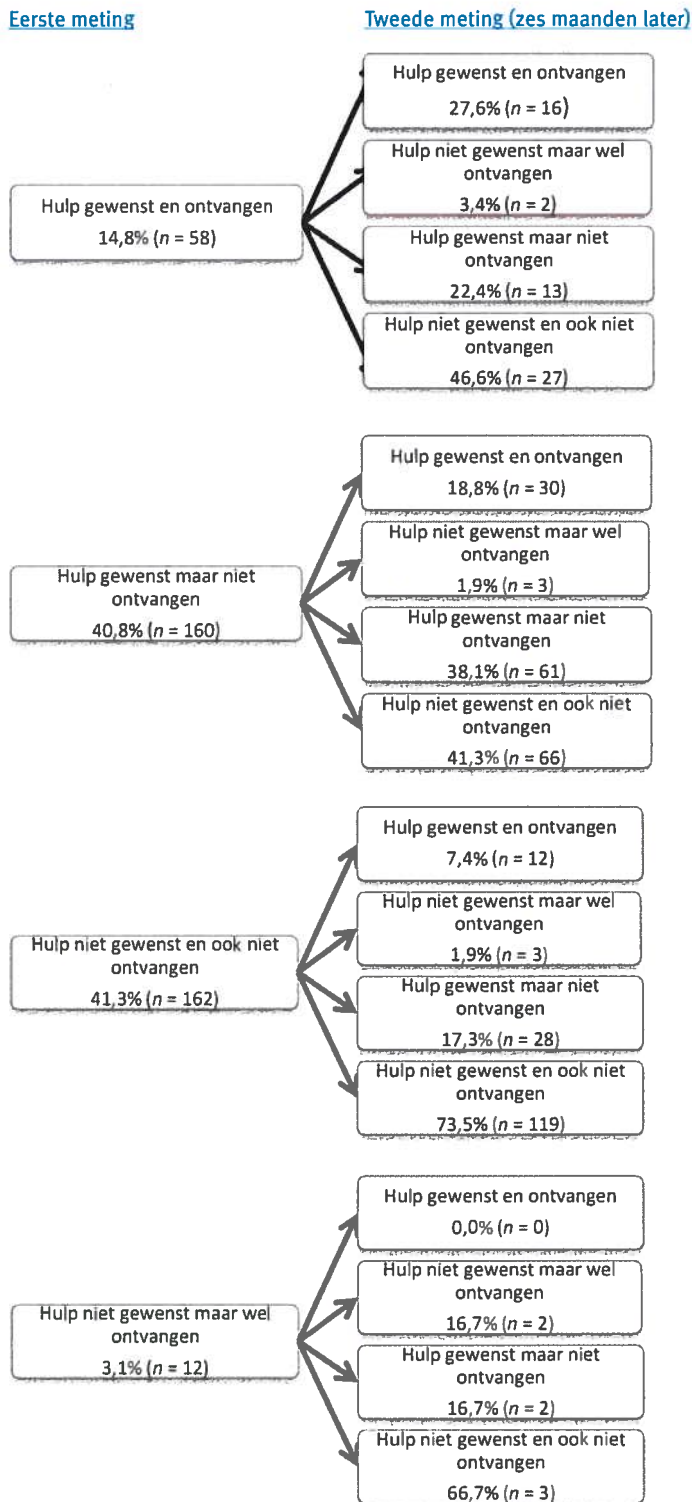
Eerste meting

Tweede meting (zes maanden later)

Hulp gewenst en ontvangen
14,8% ($n$ = 58)

Hulp gewenst en ontvangen
27,6% ($n$ = 16)

Hulp niet gewenst maar wel ontvangen
3,4% ($n$ = 2)

Hulp gewenst maar niet ontvangen
22,4% ($n$ = 13)

Hulp niet gewenst en ook niet ontvangen
46,6% ($n$ = 27)

Hulp gewenst maar niet ontvangen
40,8% ($n$ = 160)

Hulp gewenst en ontvangen
18,8% ($n$ = 30)

Hulp niet gewenst maar wel ontvangen
1,9% ($n$ = 3)

Hulp gewenst maar niet ontvangen
38,1% ($n$ = 61)

Hulp niet gewenst en ook niet ontvangen
41,3% ($n$ = 66)

Hulp niet gewenst en ook niet ontvangen
41,3% ($n$ = 162)

Hulp gewenst en ontvangen
7,4% ($n$ = 12)

Hulp niet gewenst maar wel ontvangen
1,9% ($n$ = 3)

Hulp gewenst maar niet ontvangen
17,3% ($n$ = 28)

Hulp niet gewenst en ook niet ontvangen
73,5% ($n$ = 119)

Hulp niet gewenst maar wel ontvangen
3,1% ($n$ = 12)

Hulp gewenst en ontvangen
0,0% ($n$ = 0)

Hulp niet gewenst maar wel ontvangen
16,7% ($n$ = 2)

Hulp gewenst maar niet ontvangen
16,7% ($n$ = 2)

Hulp niet gewenst en ook niet ontvangen
66,7% ($n$ = 3)